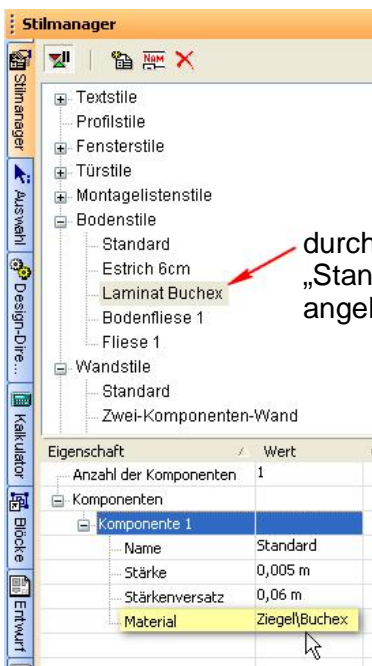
Stilmanager

Stilmanager
Auswahl
Design-Dire...
Kalkulator
Blöcke
Entwurf

Textstile
Profilstile
Fensterstile
Türstile
Montagelistenstile
Bodenstile
Standard
Estrich 6cm
Laminat Buchex
Bodenfliese 1
Fliese 1
Wandstile
Standard
Zwei-Komponenten-Wand

durch
„Stan
angel

| Eigenschaft | Wert |
|---|---|
| Anzahl der Komponenten | 1 |
| Komponenten | |
| Komponente 1 | |
| Name | Standard |
| Stärke | 0,005 m |
| Stärkenversatz | 0,06 m |
| Material | Ziegel\Buchex |